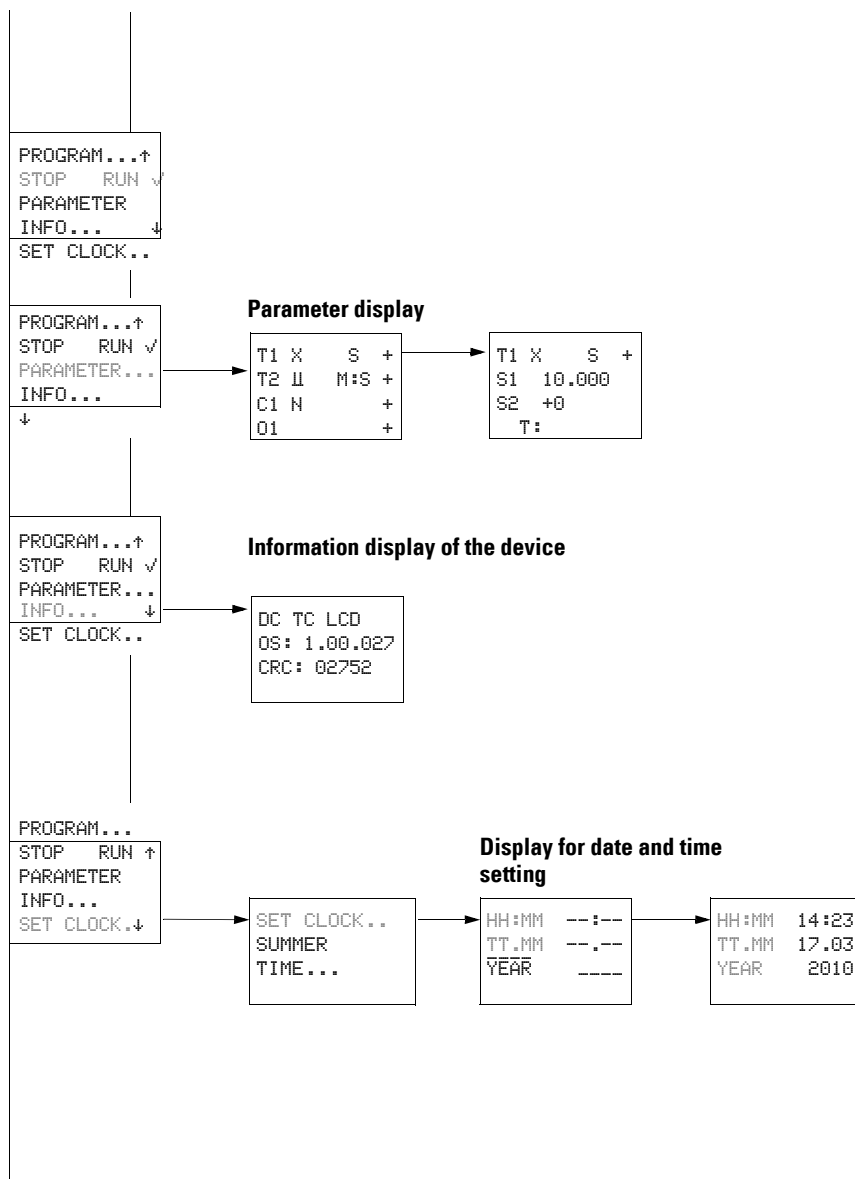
PROGRAM...↑
STOP RUN √
PARAMETER
INFO... ↓
SET CLOCK..

PROGRAM...↑
STOP RUN √
PARAMETER...
INFO...
↓

Parameter display

T1 X S +
T2 ш M:S +
C1 N +
O1 +

T1 X S +
S1 10.000
S2 +0
T:

PROGRAM...↑
STOP RUN √
PARAMETER...
INFO... ↓
SET CLOCK..

Information display of the device

DC TC LCD
OS: 1.00.027
CRC: 02752

PROGRAM...
STOP RUN ↑
PARAMETER
INFO...
SET CLOCK.↓

Display for date and time setting

SET CLOCK..
SUMMER
TIME...

HH:MM --:--
TT.MM --.--
YEAR ____

HH:MM 14:23
TT.MM 17.03
YEAR 2010